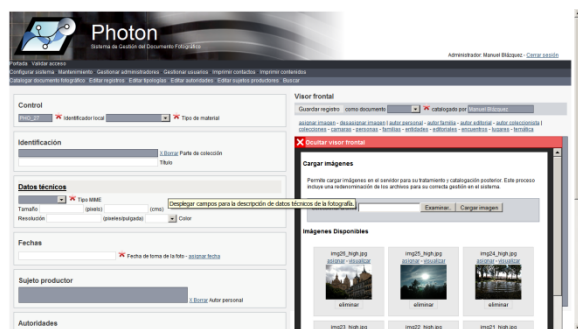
Photon
Sistema de Gestión del Documento Fotográfico

Administrador: Manuel Blázquez - Cerrar sesión

Portada Validar acceso
Configurar sistema Mantenimiento Gestionar administradores Gestionar usuarios Imprimir contenidos Imprimir contenidos
Catalogar documento fotográfico Editar registros Editar tipologías Editar autoridades Editar sujetos productores Buscar

Control
PHO_27 Identificador local Tipo de material

Identificación
X Borrar Parte de colección
Título

Datos técnicos
Tipo MIME
Tamaño (píxeles) (cms)
Resolución (píxeles/pulgada) Color
Desplegar campos para la descripción de datos técnicos de la fotografía.

Fechas
Fecha de toma de la foto - asignar fecha

Sujeto productor
X Borrar Autor personal

Autoridades

Visor frontal
Guardar registro como documento catalogado por Manuel Blázquez

asignar imagen - desasignar imagen | autor personal - autor familia - autor entidad | autor editorial - autor colección | colecciones - cámaras - personas - familias - entidades - editoriales - encuentros - lugares - temática

Ocultar visor frontal

Cargar imágenes

Permite cargar imágenes en el servidor para su tratamiento y catalogación posterior. Este proceso incluye una redenominación de los archivos para su correcta gestión en el sistema.

Examinar... Cargar imagen

Imágenes Disponibles

img26_high.jpg
asignar - visualizar
eliminar

img25_high.jpg
asignar - visualizar
eliminar

img24_high.jpg
asignar - visualizar
eliminar

img23_high.jpg
img22_high.jpg
img21_high.jpg